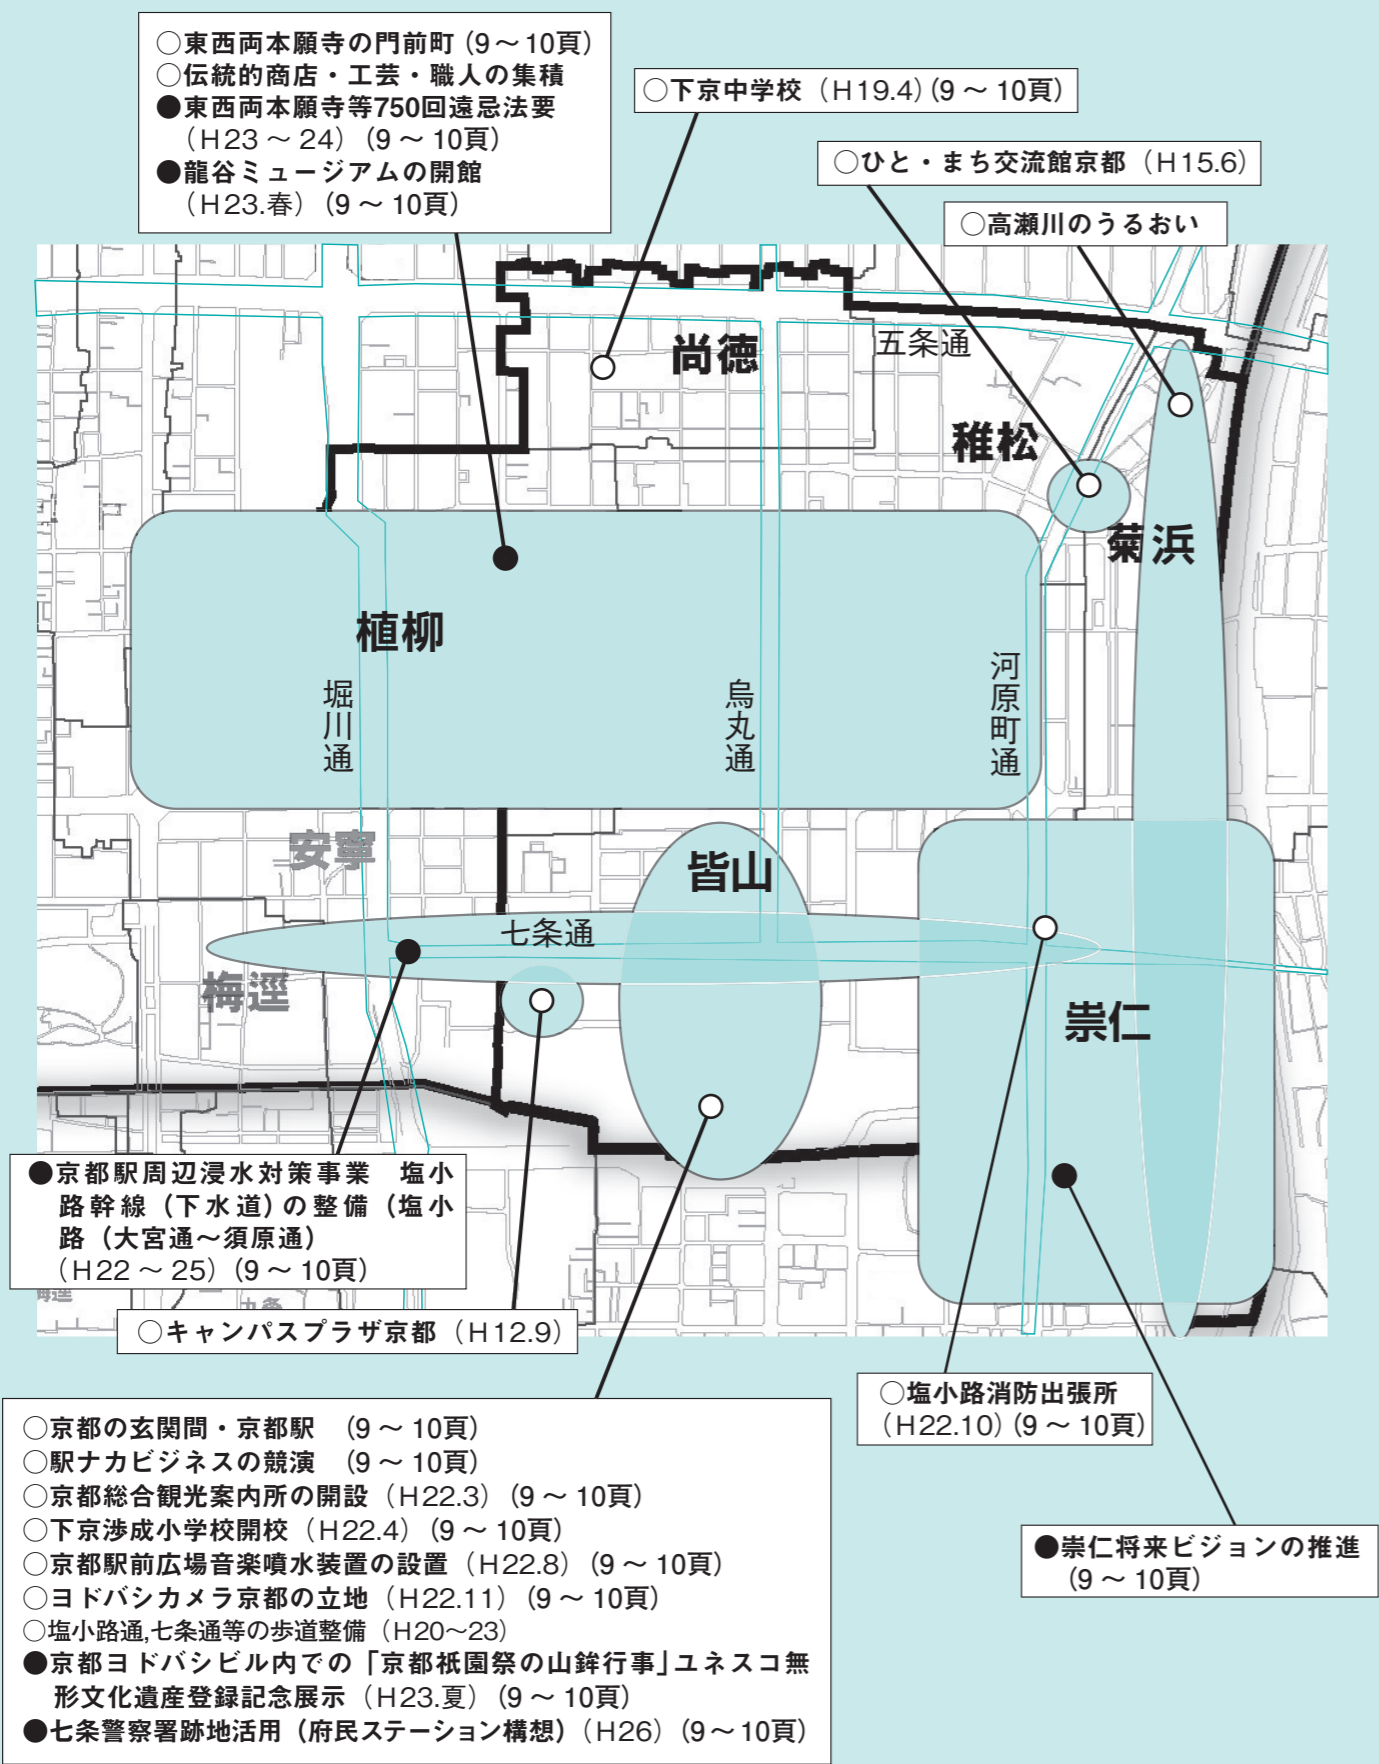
○東西両本願寺の門前町（9～10頁）
○伝統的商店・工芸・職人の集積
●東西両本願寺等750回遠忌法要（H23～24）（9～10頁）
●龍谷ミュージアムの開館（H23.春）（9～10頁）

○下京中学校（H19.4）(9～10頁)

○ひと・まち交流館京都（H15.6）

○高瀬川のうるおい

尚徳

五条通

稚松

菊浜

植柳

堀川通

烏丸通

河原町通

安寧

皆山

七条通

梅逕

崇仁

●京都駅周辺浸水対策事業　塩小路幹線（下水道）の整備（塩小路（大宮通～須原通）（H22～25）(9～10頁)

○キャンパスプラザ京都（H12.9）

○塩小路消防出張所（H22.10）(9～10頁)

●崇仁将来ビジョンの推進（9～10頁）

○京都の玄関間・京都駅　(9～10頁)
○駅ナカビジネスの競演　(9～10頁)
○京都総合観光案内所の開設（H22.3）(9～10頁)
○下京渉成小学校開校（H22.4）(9～10頁)
○京都駅前広場音楽噴水装置の設置（H22.8）(9～10頁)
○ヨドバシカメラ京都の立地（H22.11）(9～10頁)
○塩小路通,七条通等の歩道整備（H20～23）
●京都ヨドバシビル内での「京都祇園祭の山鉾行事」ユネスコ無形文化遺産登録記念展示（H23.夏）(9～10頁)
●七条警察署跡地活用（府民ステーション構想）(H26)(9～10頁)